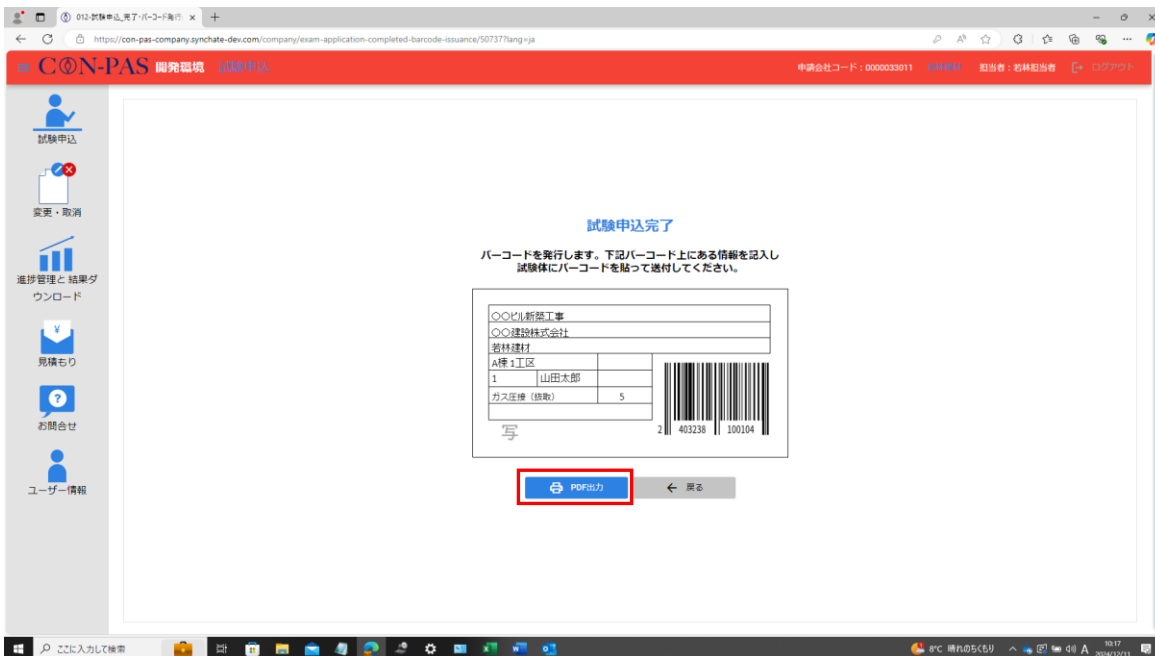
012-試験申込_完了・バーコード発行 ×
https://con-pas-company.synchate-dev.com/company/exam-application-completed-barcode-issuance/50737?lang=ja

≡ CON-PAS 開発環境 試験申込
申請会社コード：0000033011 若林建材 担当者：若林担当者 ログアウト

試験申込
変更・取消
進捗管理と 結果ダウンロード
見積もり
お問合せ
ユーザー情報

試験申込完了

バーコードを発行します。下記バーコード上にある情報を記入し試験体にバーコードを貼って送付してください。

○○ビル新築工事
○○建設株式会社
若林建材
A棟 1工区
1 山田太郎
ガス圧接（抜取） 5
写
2 403238 100104

PDF出力
← 戻る

ここに入力して検索
8°C 晴れのちくもり A 10:17 2024/12/11